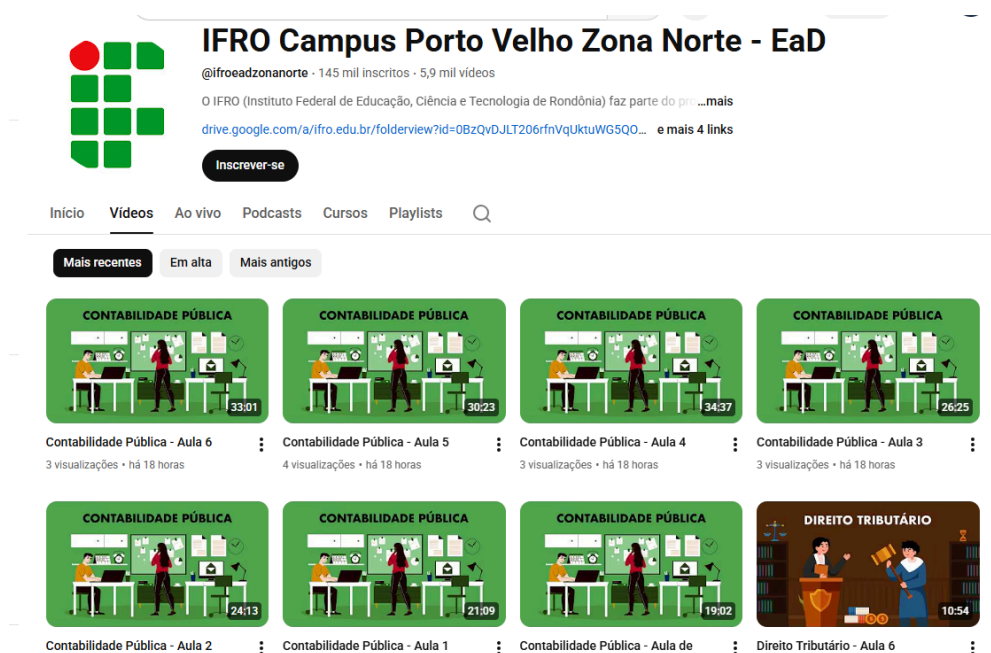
IFRO Campus Porto Velho Zona Norte - EaD

@ifroeadzonanorte · 145 mil inscritos · 5,9 mil vídeos

O IFRO (Instituto Federal de Educação, Ciência e Tecnologia de Rondônia) faz parte do pr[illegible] ...mais

drive.google.com/a/ifro.edu.br/folderview?id=0BzQvDJLT206rfnVqUktuWG5QO... e mais 4 links

Inscrever-se

Início Vídeos Ao vivo Podcasts Cursos Playlists

Mais recentes Em alta Mais antigos

CONTABILIDADE PÚBLICA
33:01
Contabilidade Pública - Aula 6
3 visualizações • há 18 horas

CONTABILIDADE PÚBLICA
30:23
Contabilidade Pública - Aula 5
4 visualizações • há 18 horas

CONTABILIDADE PÚBLICA
34:37
Contabilidade Pública - Aula 4
3 visualizações • há 18 horas

CONTABILIDADE PÚBLICA
26:25
Contabilidade Pública - Aula 3
3 visualizações • há 18 horas

CONTABILIDADE PÚBLICA
24:13
Contabilidade Pública - Aula 2

CONTABILIDADE PÚBLICA
21:09
Contabilidade Pública - Aula 1

CONTABILIDADE PÚBLICA
19:02
Contabilidade Pública - Aula de

DIREITO TRIBUTÁRIO
10:54
Direito Tributário - Aula 6